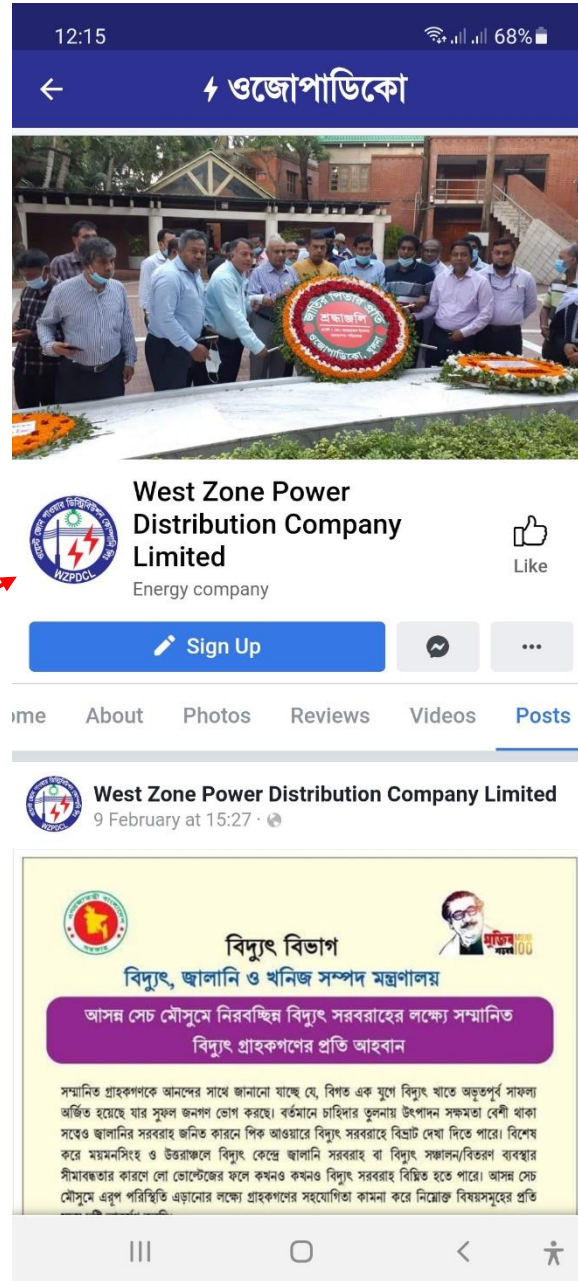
12:15 68%

← ওজোপাডিকো

শ্রদ্ধাঞ্জলি
ওজোপাডিকো

West Zone Power Distribution Company Limited
Energy company

WZPDCL

Like

Sign Up

ome About Photos Reviews Videos Posts

West Zone Power Distribution Company Limited
9 February at 15:27 ·

বিদ্যুৎ বিভাগ
বিদ্যুৎ, জ্বালানি ও খনিজ সম্পদ মন্ত্রণালয়

মুজিব বর্ষ 100

আসন্ন সেচ মৌসুমে নিরবচ্ছিন্ন বিদ্যুৎ সরবরাহের লক্ষ্যে সম্মানিত বিদ্যুৎ গ্রাহকগণের প্রতি আহবান

সম্মানিত গ্রাহকগণকে আনন্দের সাথে জানানো যাচ্ছে যে, বিগত এক যুগে বিদ্যুৎ খাতে অভূতপূর্ব সাফল্য অর্জিত হয়েছে যার সুফল জনগণ ভোগ করছে। বর্তমানে চাহিদার তুলনায় উৎপাদন সক্ষমতা বেশী থাকা সত্ত্বেও জ্বালানির সরবরাহ জনিত কারনে পিক আওয়ারে বিদ্যুৎ সরবরাহে বিভ্রাট দেখা দিতে পারে। বিশেষ করে ময়মনসিংহ ও উত্তরাঞ্চলে বিদ্যুৎ কেন্দ্রে জ্বালানি সরবরাহ বা বিদ্যুৎ সঞ্চালন/বিতরণ ব্যবস্থার সীমাবদ্ধতার কারণে লো ভোল্টেজের ফলে কখনও কখনও বিদ্যুৎ সরবরাহ বিঘ্নিত হতে পারে। আসন্ন সেচ মৌসুমে এরূপ পরিস্থিতি এড়ানোর লক্ষ্যে গ্রাহকগণের সহযোগিতা কামনা করে নিম্নোক্ত বিষয়সমূহের প্রতি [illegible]